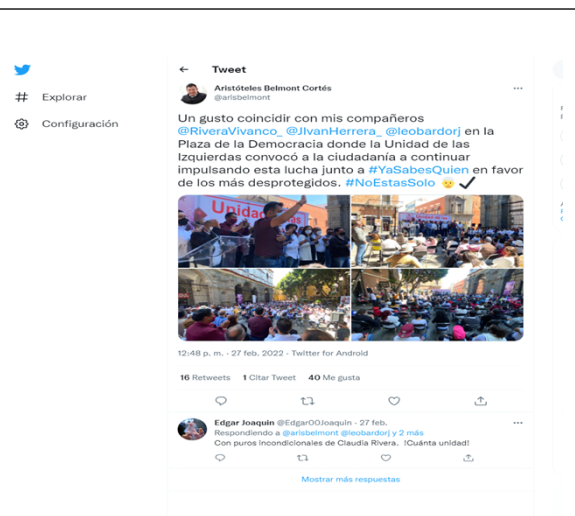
Explorar

Configuración

Tweet

Aristóteles Belmont Cortés
@arisbelmont

Un gusto coincidir con mis compañeros @RiveraVivanco_ @JIvanHerrera_ @leobardorj en la Plaza de la Democracia donde la Unidad de las Izquierdas convocó a la ciudadanía a continuar impulsando esta lucha junto a #YaSabesQuien en favor de los más desprotegidos. #NoEstasSolo 🫡✔️

Unidad

12:48 p. m. · 27 feb. 2022 · Twitter for Android

16 Retweets 1 Citar Tweet 40 Me gusta

Edgar Joaquin @Edgar00Joaquin · 27 feb.
Respondiendo a @arisbelmont @leobardorj y 2 más
Con puros incondicionales de Claudia Rivera. ¡Cuánta unidad!

Mostrar más respuestas